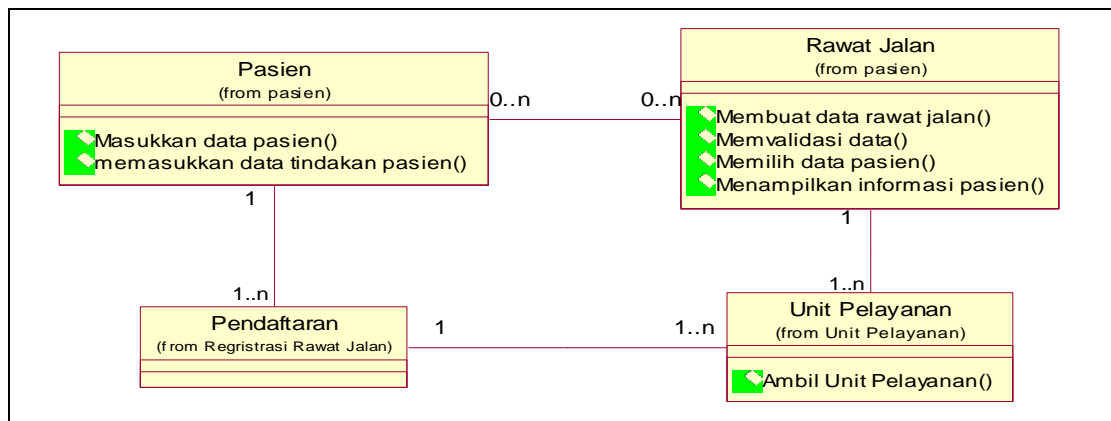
Pasien
(from pasien)

Masukkan data pasien()
memasukkan data tindakan pasien()

0..n

0..n

Rawat Jalan
(from pasien)

Membuat data rawat jalan()
Memvalidasi data()
Memilih data pasien()
Menampilkan informasi pasien()

1

1..n

1

1..n

Pendaftaran
(from Regristrasi Rawat Jalan)

1

1..n

Unit Pelayanan
(from Unit Pelayanan)

Ambil Unit Pelayanan()